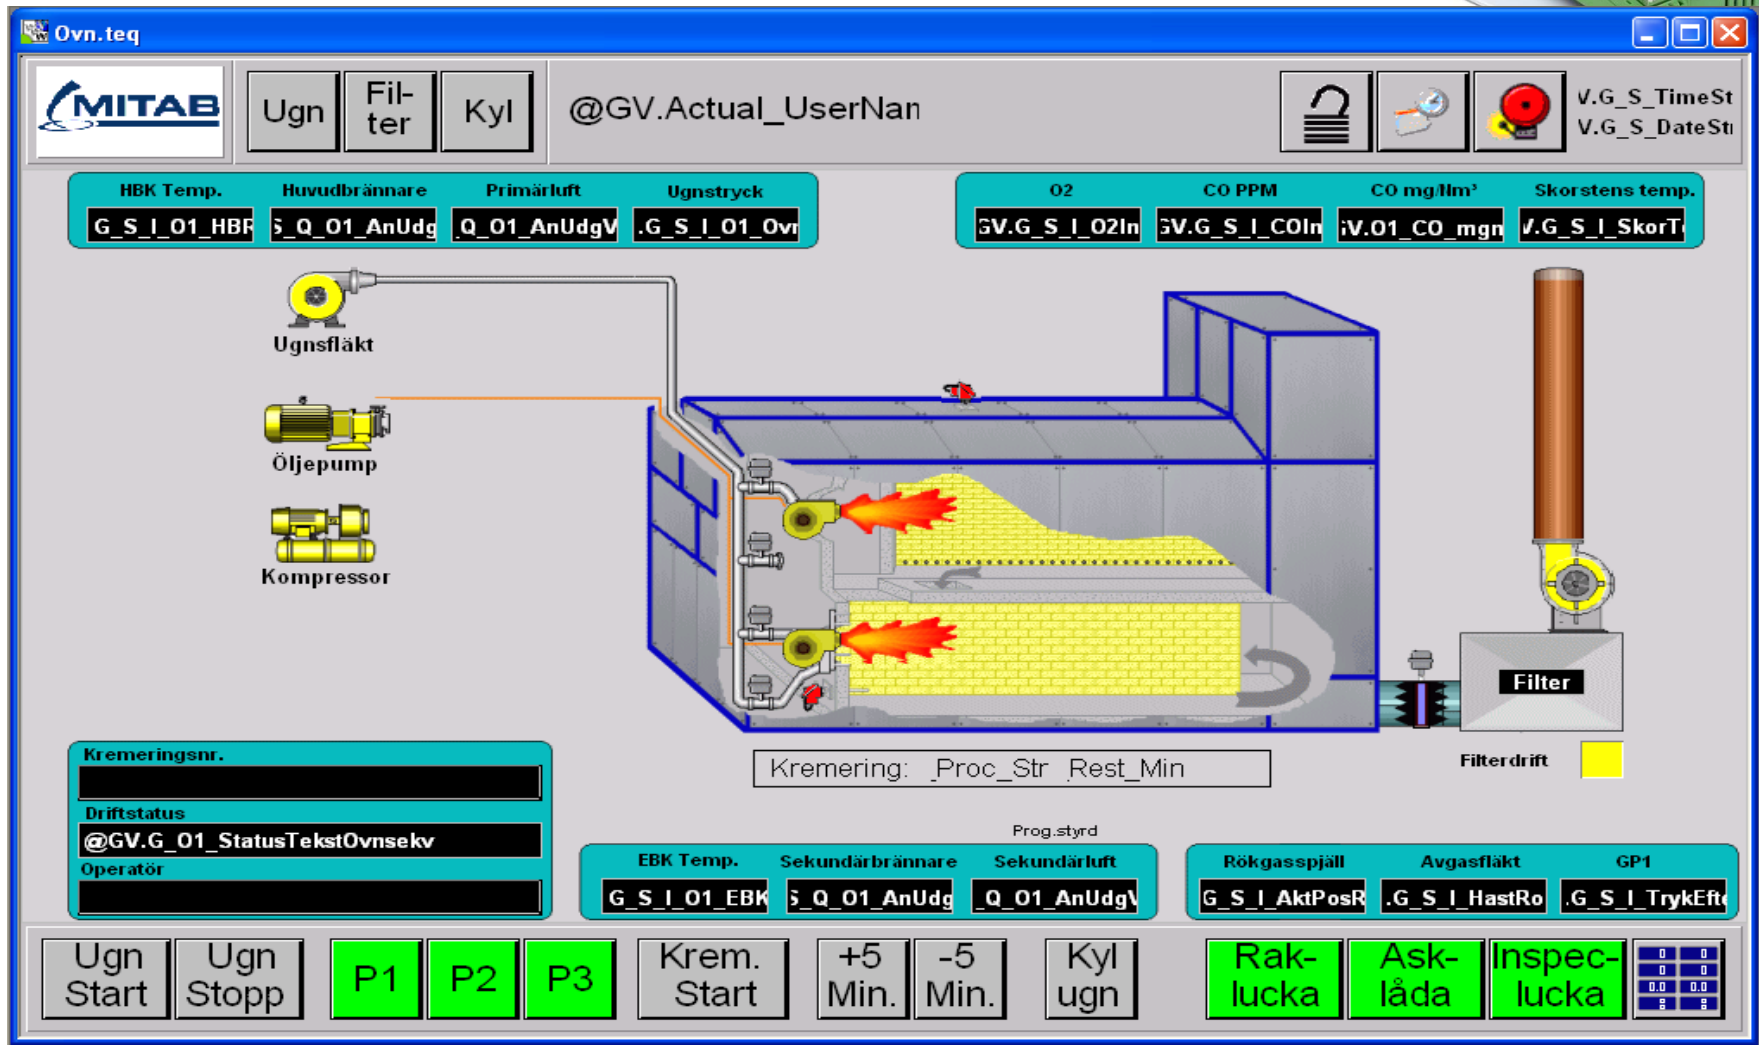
Ovn.teq

MITAB

Ugn
Fil-ter
Kyl

@GV.Actual_UserNan

V.G_S_TimeSt
V.G_S_DateSt

| HBK Temp. | Huvudbrännare | Primärluft | Ugnstryck |
|---|---|---|---|
| G_S_I_01_HBR | S_Q_01_AnUdg | Q_01_AnUdgV | .G_S_I_01_Ovr |

| O2 | CO PPM | CO mg/Nm³ | Skorstens temp. |
|---|---|---|---|
| GV.G_S_I_O2In | GV.G_S_I_COIn | iV.01_CO_mgn | V.G_S_I_SkorT |

Ugnsfläkt

Öljepump

Kompressor

Filter

Filterdrift

Kremering: _Proc_Str _Rest_Min

Kremeringsnr.

Driftstatus

@GV.G_01_StatusTekstOvnsekv

Operatör

Prog.styrd

| EBK Temp. | Sekundärbrännare | Sekundärluft |
|---|---|---|
| G_S_I_01_EBK | S_Q_01_AnUdg | _Q_01_AnUdgV |

| Rökgasspjäll | Avgasfläkt | GP1 |
|---|---|---|
| G_S_I_AktPosR | .G_S_I_HastRo | .G_S_I_TrykEft |

Ugn Start
Ugn Stopp
P1
P2
P3
Krem. Start
+5 Min.
-5 Min.
Kyl ugn
Rak-lucka
Ask-låda
Inspec-lucka